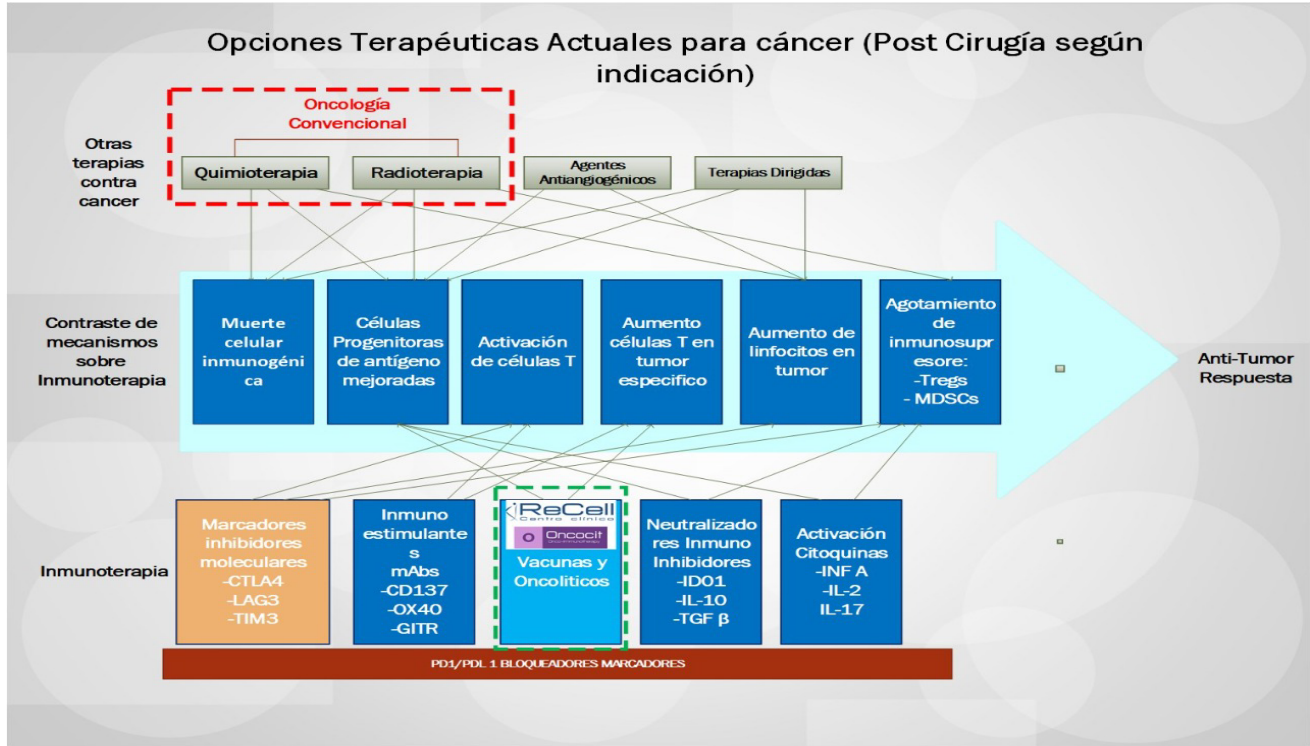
Opciones Terapéuticas Actuales para cáncer (Post Cirugía según indicación)

Otras terapias contra cancer

Oncología Convencional

Quimioterapia

Radioterapia

Agentes Antiangiogénicos

Terapias Dirigidas

Contraste de mecanismos sobre Inmunoterapia

Muerte celular inmunogénica

Células Progenitoras de antígeno mejoradas

Activación de células T

Aumento células T en tumor especifico

Aumento de linfocitos en tumor

Agotamiento de inmunosupresore: -Tregs - MDSCs

Anti-Tumor Respuesta

Inmunoterapia

Marcadores inhibidores moleculares -CTLA4 -LAG3 -TIM3

Inmuno estimulantes mAbs -CD137 -OX40 -GITR

ReCell Centro clínico

Oncocif

Vacunas y Oncoliticos

Neutralizadores Inmuno Inhibidores -ID01 -IL-10 -TGF β

Activación Citoquinas -INF A -IL-2 IL-17

PD1/PDL 1 BLOQUEADORES MARCADORES